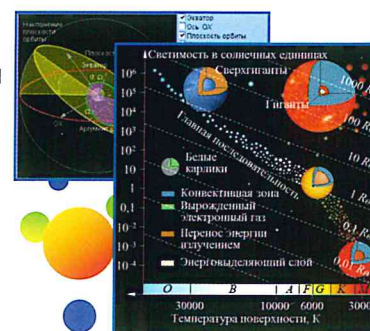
Наклонение плоскости орбиты
Экватор
Ось OX
Плоскость орбиты
Аргумент

Светимость в солнечных единицах
Сверхгиганты
Гиганты
$10^6$
$10^5$
$10^4$
$10^3$
$10^2$
10
1
0,1
$10^{-2}$
$10^{-3}$
$10^{-4}$
Главная последовательность
1000 R
1 R
0,1 R
0,01 R
Белые карлики
Конвективная зона
Вырожденный электронный газ
Перенос энергии излучением
Энерговыделяющий слой
O
B
A
F
G
K
M
30000
10000
6000
3000
Температура поверхности, К